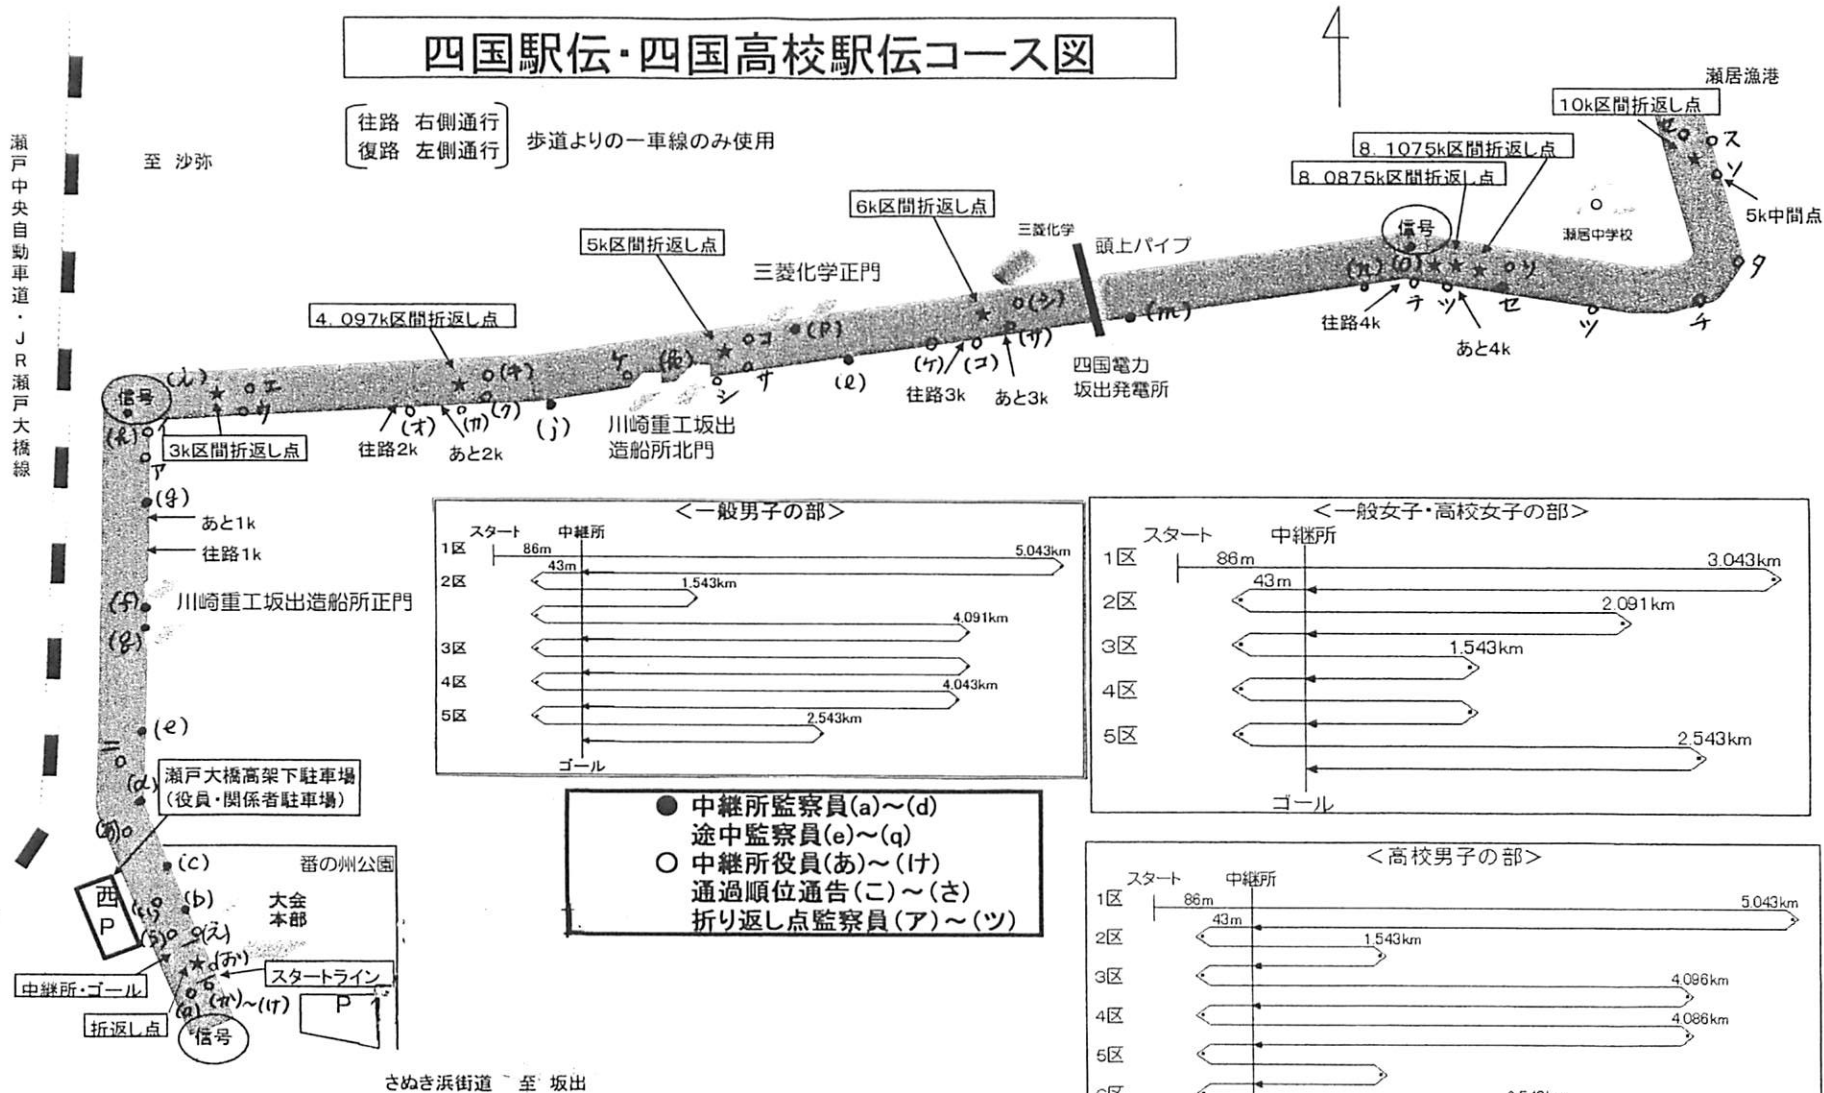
四国駅伝・四国高校駅伝コース図

4

往路 右側通行
復路 左側通行

歩道よりの一車線のみ使用

至 沙弥

瀬戸中央自動車道・JR瀬戸大橋線

瀬居漁港

10k区間折返し点

8.1075k区間折返し点

8.0875k区間折返し点

6k区間折返し点

5k区間折返し点

4.097k区間折返し点

3k区間折返し点

三菱化学

頭上パイプ

三菱化学正門

信号

瀬居中学校

5k中間点

往路4k

あと4k

往路3k

あと3k

四国電力
坂出発電所

往路2k

あと2k

川崎重工坂出
造船所北門

あと1k

往路1k

川崎重工坂出造船所正門

瀬戸大橋高架下駐車場
(役員・関係者駐車場)

番の州公園

大会
本部

西
P

中継所・ゴール

スタートライン

折返し点

信号

P

さぬき浜街道 至 坂出

(a) (b) (c) (d) (e) (f) (g) (h) (i) (j) (k) (l) (m) (n) (o) (p) (q)
(あ) (い) (う) (え) (お) (か)~(け) (こ) (さ) (き) (く) (け) (コ) (サ) (シ) (ケ)
ア イ ウ エ オ カ キ ク ケ コ サ シ ス セ ソ タ チ ツ テ ト

<一般男子の部>

| | スタート | 中継所 | |
|---|---|---|---|
| 1区 | 86m | | 5.043km |
| 2区 | 43m | | 1.543km |
| | | | 4.091km |
| 3区 | | | |
| 4区 | | | 4.043km |
| 5区 | | | 2.543km |
| | ゴール | | |

<一般女子・高校女子の部>

| | スタート | 中継所 | |
|---|---|---|---|
| 1区 | 86m | | 3.043km |
| 2区 | 43m | | 2.091km |
| 3区 | | | 1.543km |
| 4区 | | | |
| 5区 | | | 2.543km |
| | ゴール | | |

● 中継所監察員(a)~(d)
途中監察員(e)~(q)
○ 中継所役員(あ)~(け)
通過順位通告(こ)~(さ)
折り返し点監察員(ア)~(ツ)

<高校男子の部>

| | スタート | 中継所 | |
|---|---|---|---|
| 1区 | 86m | | 5.043km |
| 2区 | 43m | | 1.543km |
| 3区 | | | 4.096km |
| 4区 | | | 4.086km |
| 5区 | | | |
| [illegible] | | | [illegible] |